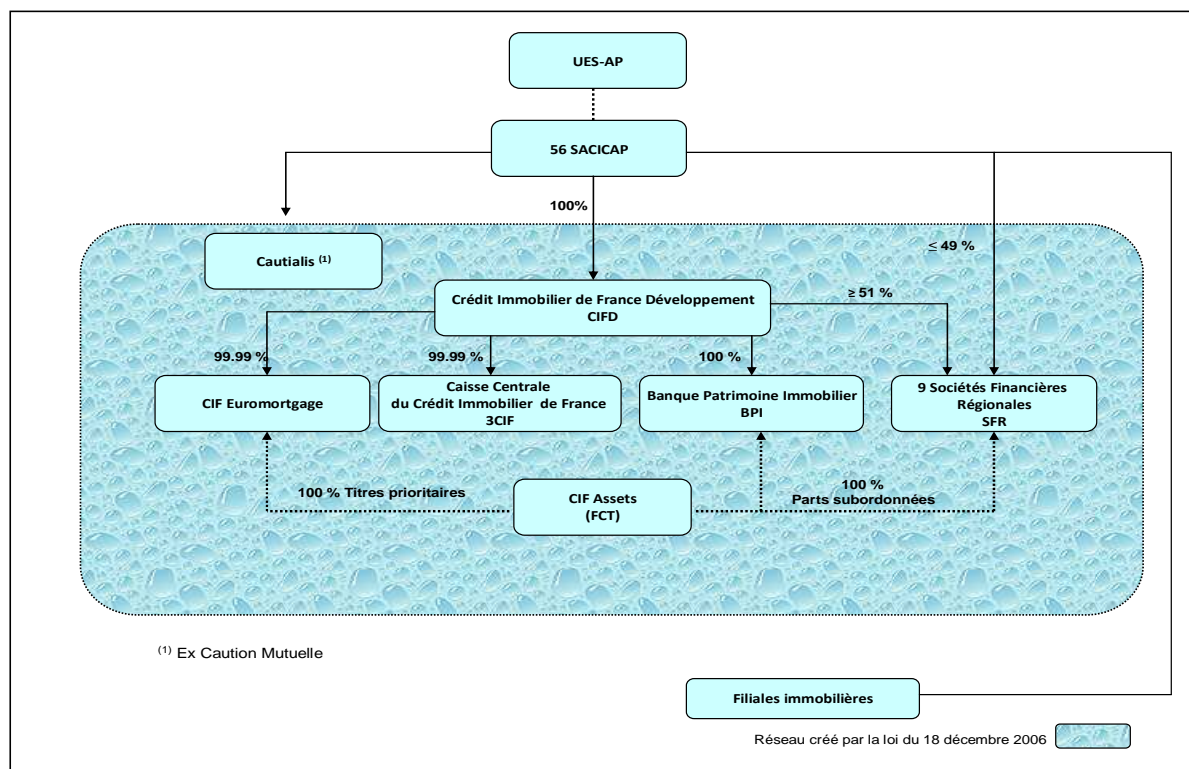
UES-AP

56 SACICAP

100%

Cautialis $^{(1)}$

≤ 49 %

Crédit Immobilier de France Développement
CIFD

≥ 51 %

99.99 %

99.99 %

100 %

CIF Euromortgage

Caisse Centrale
du Crédit Immobilier de France
3CIF

Banque Patrimoine Immobilier
BPI

9 Sociétés Financières
Régionales
SFR

100 % Titres prioritaires

CIF Assets
(FCT)

100 %
Parts subordonnées

$^{(1)}$ Ex Caution Mutuelle

Filiales immobilières

Réseau créé par la loi du 18 décembre 2006